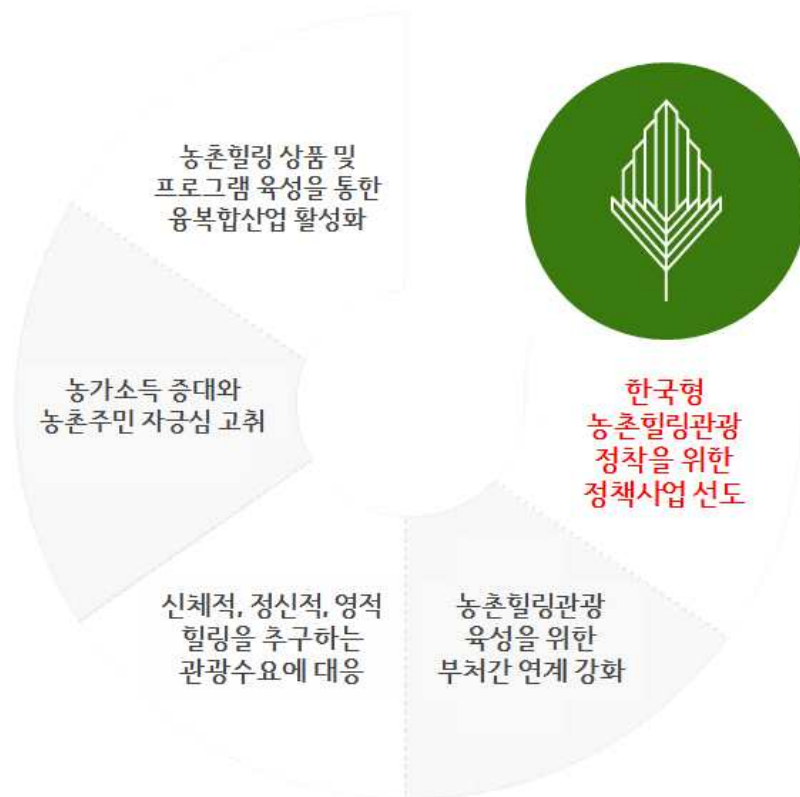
농촌힐링 상품 및 프로그램 육성을 통한 융복합산업 활성화

한국형 농촌힐링관광 정착을 위한 정책사업 선도

농가소득 증대와 농촌주민 자긍심 고취

신체적, 정신적, 영적 힐링을 추구하는 관광수요에 대응

농촌힐링관광 육성을 위한 부처간 연계 강화